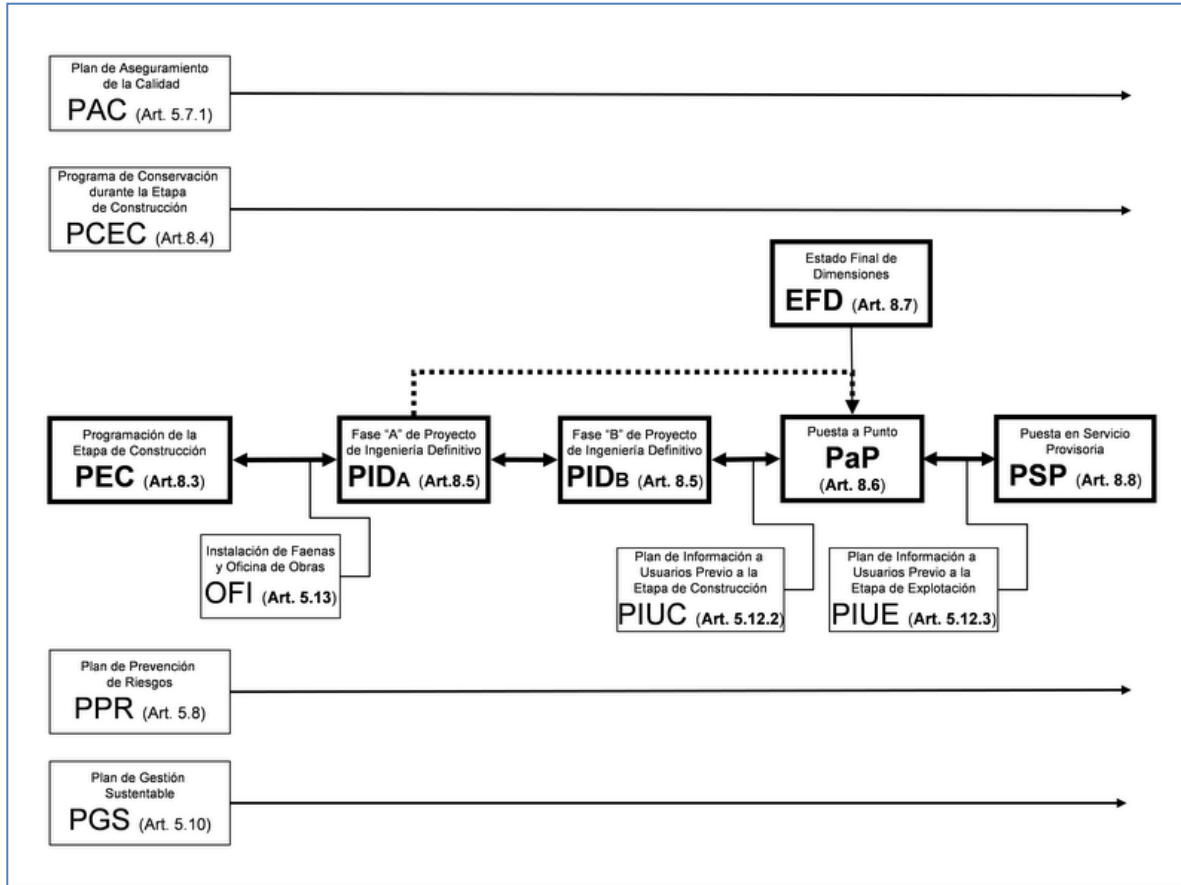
Plan de Aseguramiento de la Calidad
PAC (Art. 5.7.1)

Programa de Conservación durante la Etapa de Construcción
PCEC (Art.8.4)

Estado Final de Dimensiones
EFD (Art. 8.7)

Programación de la Etapa de Construcción
PEC (Art.8.3)

Fase "A" de Proyecto de Ingeniería Definitivo
PIDA (Art.8.5)

Fase "B" de Proyecto de Ingeniería Definitivo
PIDB (Art. 8.5)

Puesta a Punto
PaP (Art. 8.6)

Puesta en Servicio Provisoria
PSP (Art. 8.8)

Instalación de Faenas y Oficina de Obras
OFI (Art. 5.13)

Plan de Información a Usuarios Previo a la Etapa de Construcción
PIUC (Art. 5.12.2)

Plan de Información a Usuarios Previo a la Etapa de Explotación
PIUE (Art. 5.12.3)

Plan de Prevención de Riesgos
PPR (Art. 5.8)

Plan de Gestión Sustentable
PGS (Art. 5.10)